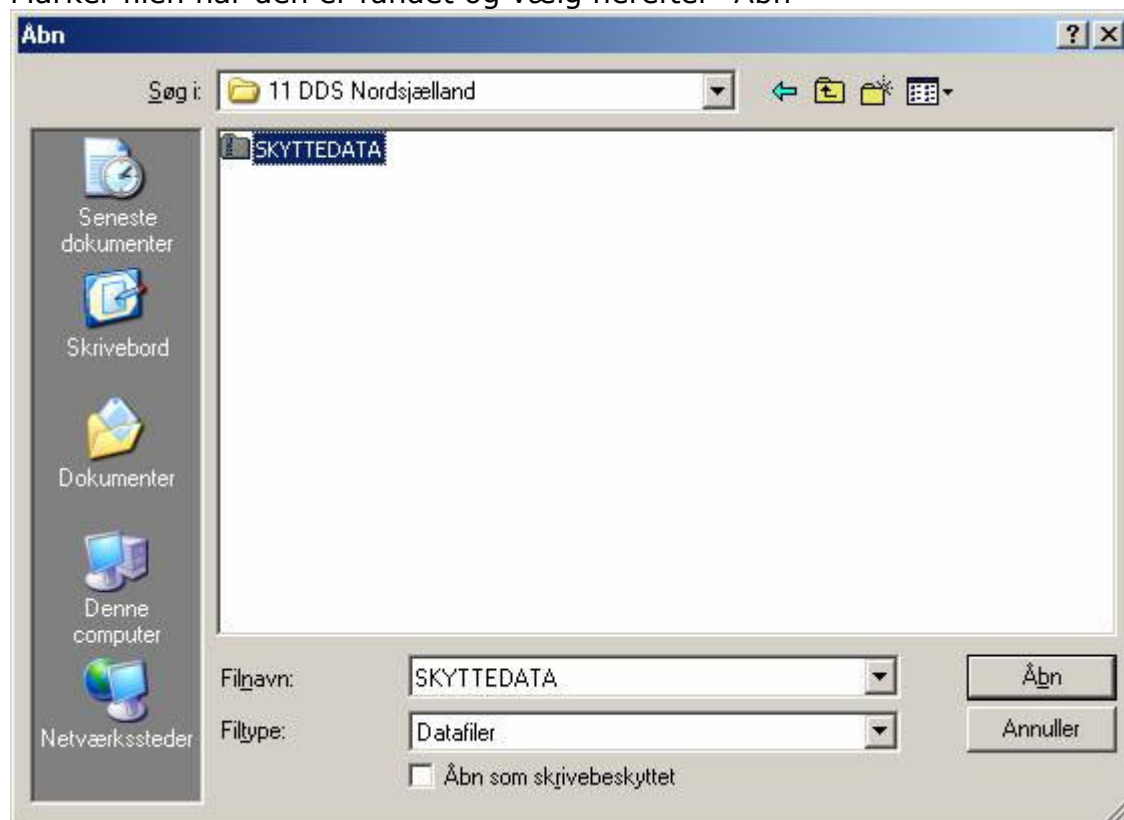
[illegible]

Åbn

?

Søg i: 11 DDS Nordsjælland

SKYTTEDATA

Seneste dokumenter

Skrivebord

Dokumenter

Denne computer

Netværkssteder

Filnavn: SKYTTEDATA

Filtype: Datafiler

Åbn som skrivebeskyttet

Åbn

Annuller